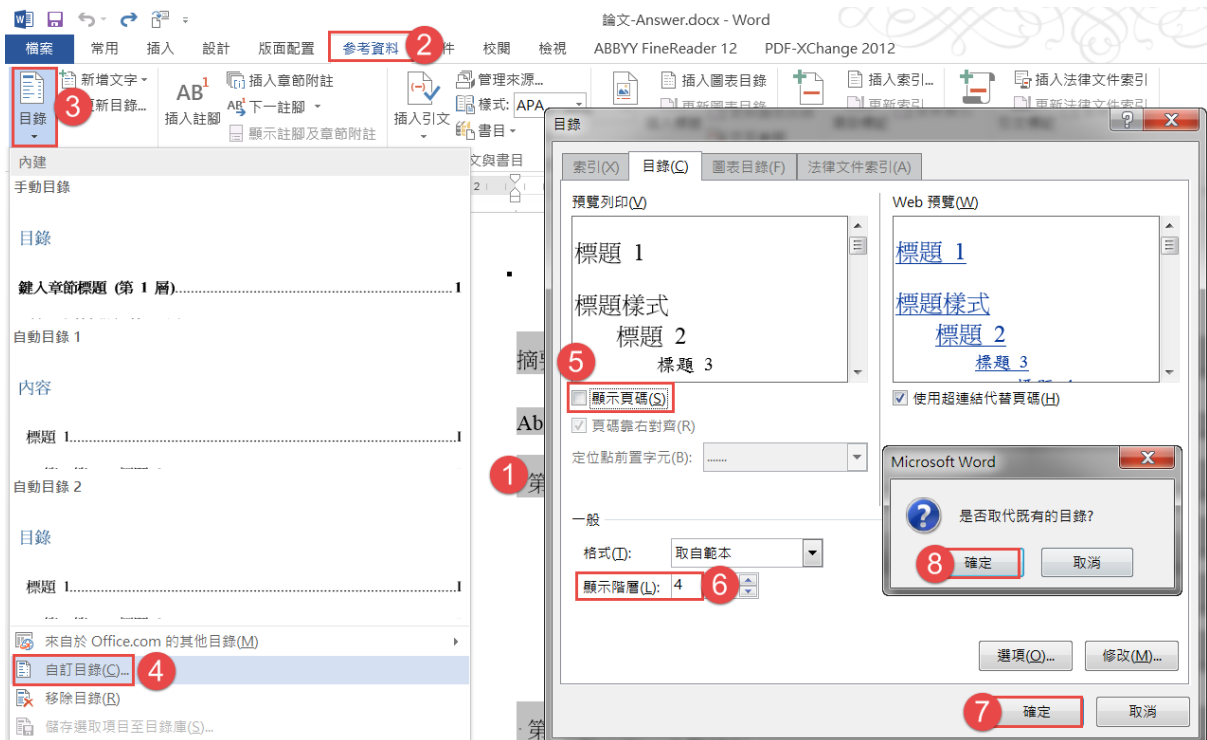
論文-Answer.docx - Word

檔案 常用 插入 設計 版面配置 參考資料 2 件 校閱 檢視 ABBYY FineReader 12 PDF-XChange 2012

目錄 3 新增文字 更新目錄... AB¹ 插入註腳 插入章節附註 下一註腳 顯示註腳及章節附註 插入引文 管理來源... 樣式: APA 書目 文與書目 插入圖表目錄 更新圖表目錄 插入索引... 更新索引 插入法律文件索引 更新法律文件索引

內建
手動目錄
目錄
鍵入章節標題 (第 1 層)......1
自動目錄 1
內容
標題 1......1
自動目錄 2
目錄
標題 1......1
來自於 Office.com 的其他目錄(M)
自訂目錄(C)... 4
移除目錄(R)
儲存選取項目至目錄庫(S)...

摘
Ab
1 第
第

目錄
索引(X) 目錄(C) 圖表目錄(F) 法律文件索引(A)
預覽列印(V)
標題 1
標題樣式
標題 2
標題 3
5 顯示頁碼(S)
頁碼靠右對齊(R)
定位點前置字元(B): .......
Web 預覽(W)
標題 1
標題樣式
標題 2
標題 3
使用超連結代替頁碼(H)
一般
格式(T): 取自範本
顯示階層(L): 4 6
選項(O)... 修改(M)...
7 確定 取消

Microsoft Word
是否取代既有的目錄?
8 確定 取消